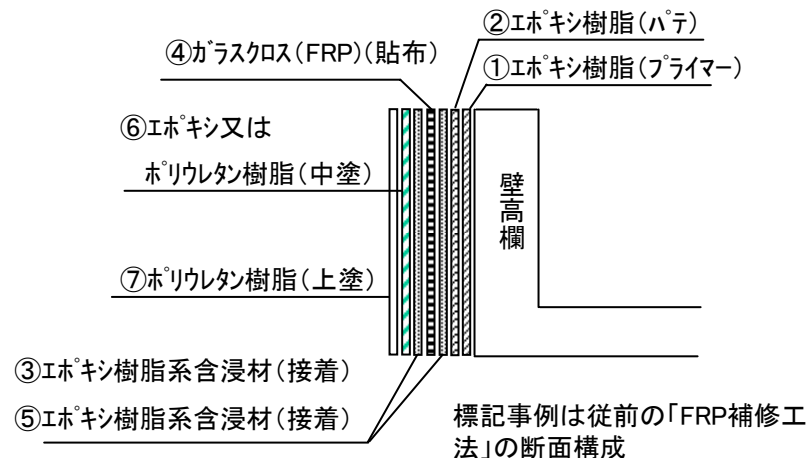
②ｴﾎﾟｷｼ樹脂（ﾊﾟﾃ）

④ｶﾞﾗｽｸﾛｽ（FRP）（貼布）

①ｴﾎﾟｷｼ樹脂（ﾌﾟﾗｲﾏｰ）

⑥ｴﾎﾟｷｼ又は

ﾎﾟﾘｳﾚﾀﾝ樹脂（中塗）

壁高欄

⑦ﾎﾟﾘｳﾚﾀﾝ樹脂（上塗）

③ｴﾎﾟｷｼ樹脂系含浸材（接着）

⑤ｴﾎﾟｷｼ樹脂系含浸材（接着）

標記事例は従前の「FRP補修工法」の断面構成